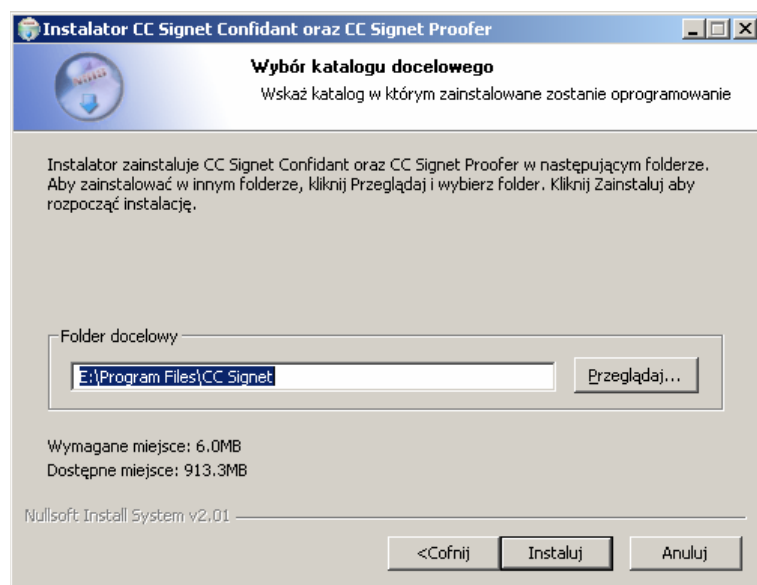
Instalator CC Signet Confidant oraz CC Signet Proofer

Wybór katalogu docelowego

Wskaż katalog w którym zainstalowane zostanie oprogramowanie

Instalator zainstaluje CC Signet Confidant oraz CC Signet Proofer w następującym folderze. Aby zainstalować w innym folderze, kliknij Przeglądaj i wybierz folder. Kliknij Zainstaluj aby rozpocząć instalację.

Folder docelowy

E:\Program Files\CC Signet

Przeglądaj...

Wymagane miejsce: 6.0MB

Dostępne miejsce: 913.3MB

Nullsoft Install System v2.01

<Cofnij

Instaluj

Anuluj